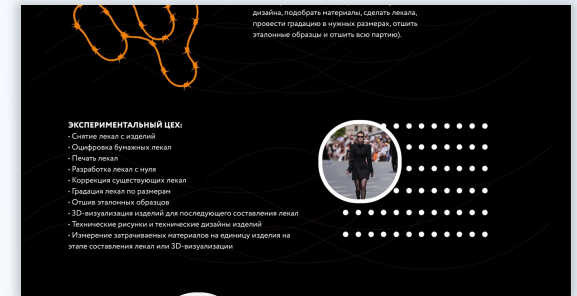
дизайна, подобрать материалы, сделать лекала, провести градацию в нужных размерах, отшить эталонные образцы и отшить всю партию).

ЭКСПЕРИМЕНТАЛЬНЫЙ ЦЕХ:
- Снятие лекал с изделий
- Оцифровка бумажных лекал
- Печать лекал
- Разработка лекал с нуля
- Коррекция существующих лекал
- Градация лекал по размерам
- Отшив эталонных образцов
- 3D-визуализация изделий для последующего составления лекал
- Технические рисунки и технические дизайны изделий
- Измерение затрачиваемых материалов на единицу изделия на этапе составления лекал или 3D-визуализации